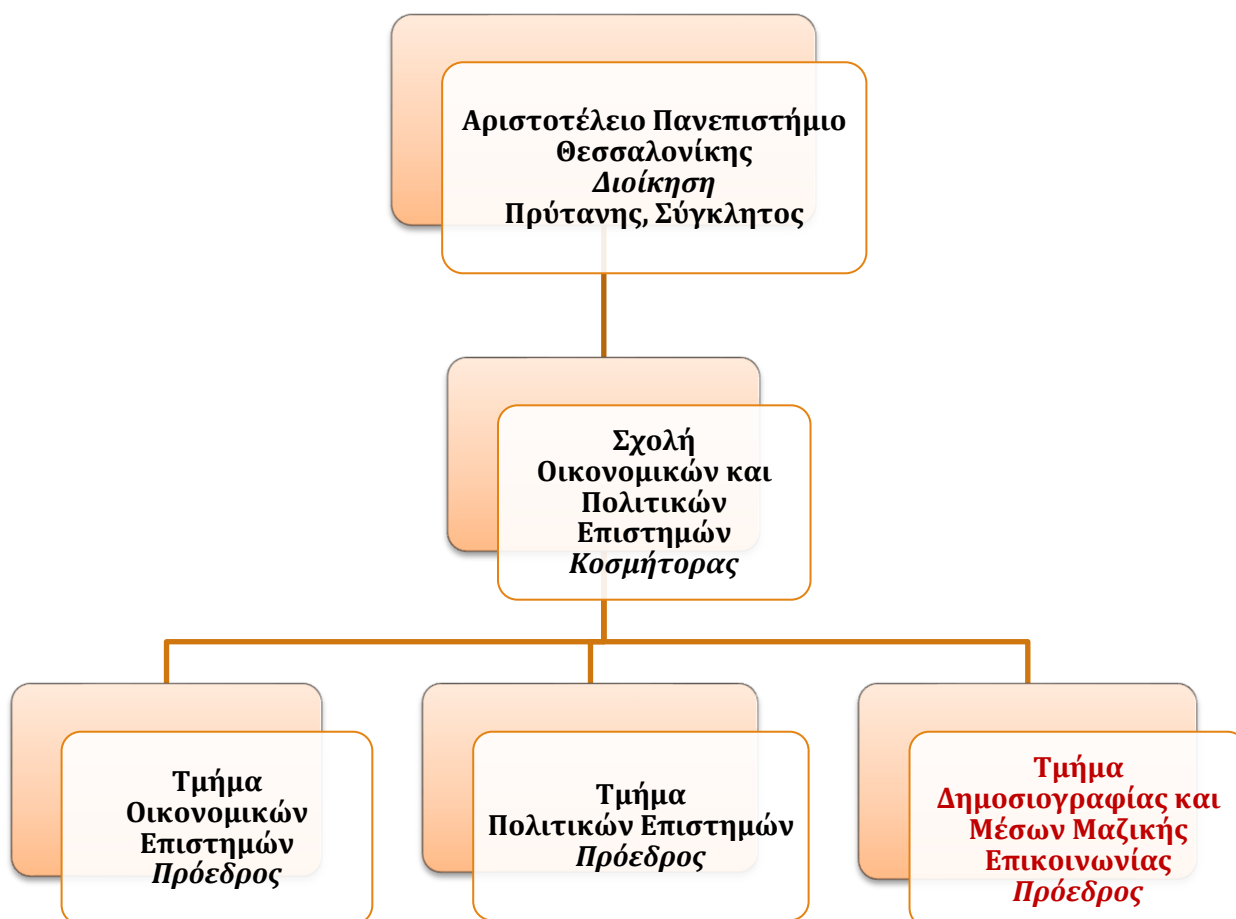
Αριστοτέλειο Πανεπιστήμιο Θεσσαλονίκης
Διοίκηση
Πρύτανης, Σύγκλητος

Σχολή Οικονομικών και Πολιτικών Επιστημών
Κοσμήτορας

Τμήμα Οικονομικών Επιστημών
Πρόεδρος

Τμήμα Πολιτικών Επιστημών
Πρόεδρος

Τμήμα Δημοσιογραφίας και Μέσων Μαζικής Επικοινωνίας
Πρόεδρος